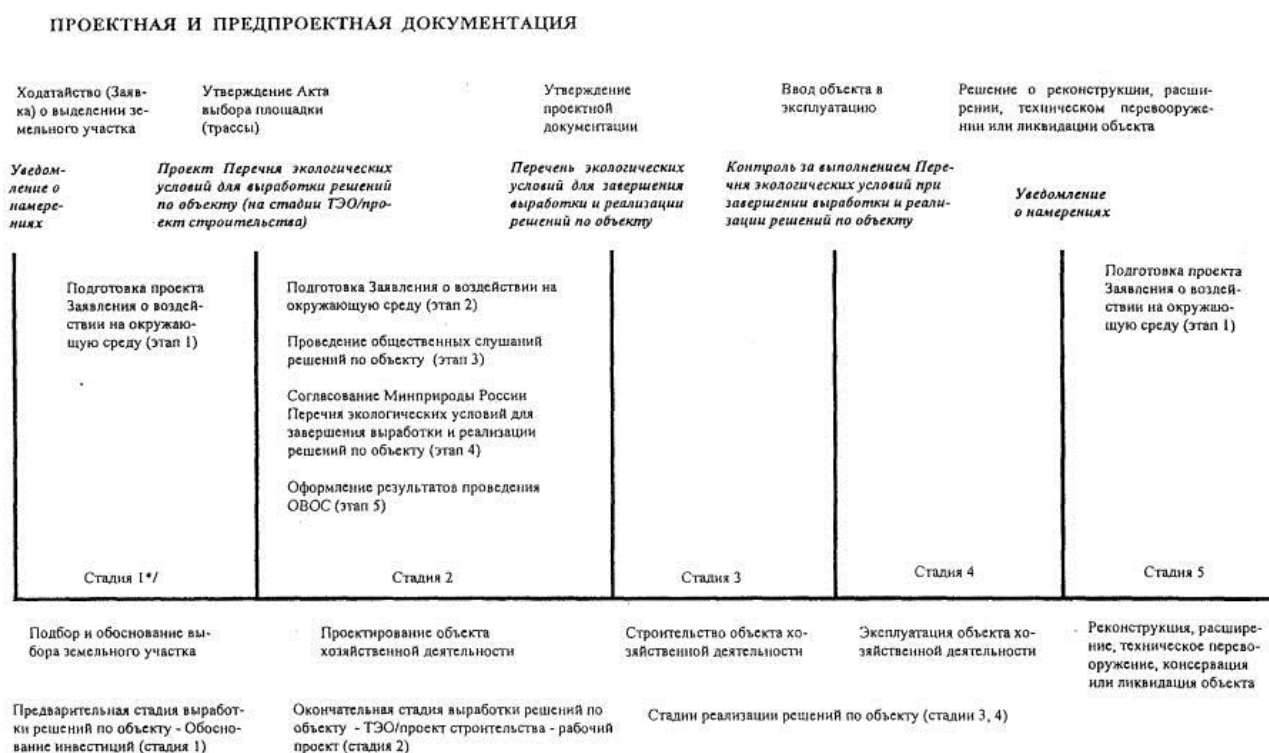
ПРОЕКТНАЯ И ПРЕДПРОЕКТНАЯ ДОКУМЕНТАЦИЯ

Ходатайство (Заявка) о выделении земельного участка

Утверждение Акта выбора площадки (трассы)

Утверждение проектной документации

Ввод объекта в эксплуатацию

Решение о реконструкции, расширении, техническом перевооружении или ликвидации объекта

*Уведомление о намерениях*

*Проект Перечня экологических условий для выработки решений по объекту (на стадии ТЭО/проект строительства)*

*Перечень экологических условий для завершения выработки и реализации решений по объекту*

*Контроль за выполнением Перечня экологических условий при завершении выработки и реализации решений по объекту*

*Уведомление о намерениях*

Подготовка проекта Заявления о воздействии на окружающую среду (этап 1)

Подготовка Заявления о воздействии на окружающую среду (этап 2)

Проведение общественных слушаний решений по объекту (этап 3)

Согласование Минприроды России Перечня экологических условий для завершения выработки и реализации решений по объекту (этап 4)

Оформление результатов проведения ОВОС (этап 5)

Подготовка проекта Заявления о воздействии на окружающую среду (этап 1)

Стадия 1*/

Стадия 2

Стадия 3

Стадия 4

Стадия 5

Подбор и обоснование выбора земельного участка

Проектирование объекта хозяйственной деятельности

Строительство объекта хозяйственной деятельности

Эксплуатация объекта хозяйственной деятельности

Реконструкция, расширение, техническое перевооружение, консервация или ликвидация объекта

Предварительная стадия выработки решений по объекту - Обоснование инвестиций (стадия 1)

Окончательная стадия выработки решений по объекту - ТЭО/проект строительства - рабочий проект (стадия 2)

Стадии реализации решений по объекту (стадии 3, 4)